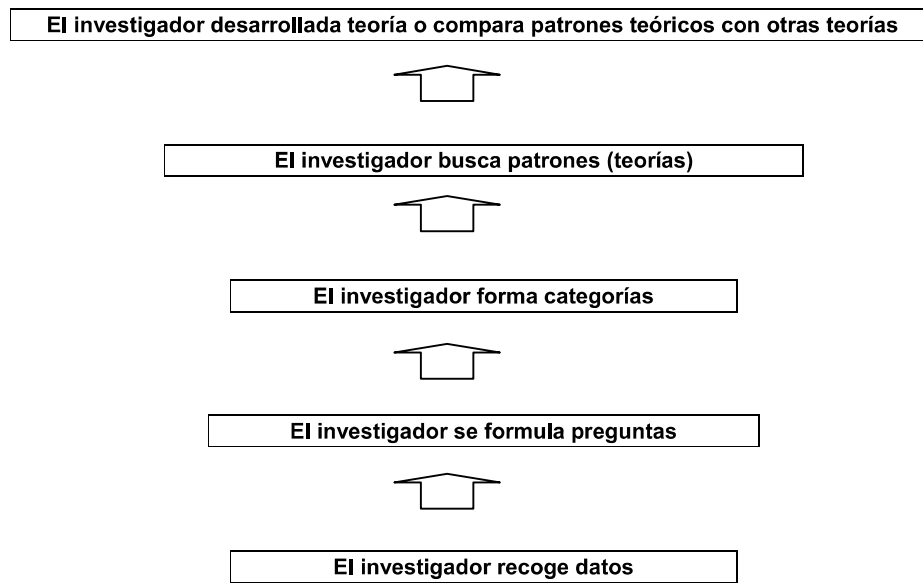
El investigador desarrollada teoría o compara patrones teóricos con otras teorías

El investigador busca patrones (teorías)

El investigador forma categorías

El investigador se formula preguntas

El investigador recoge datos